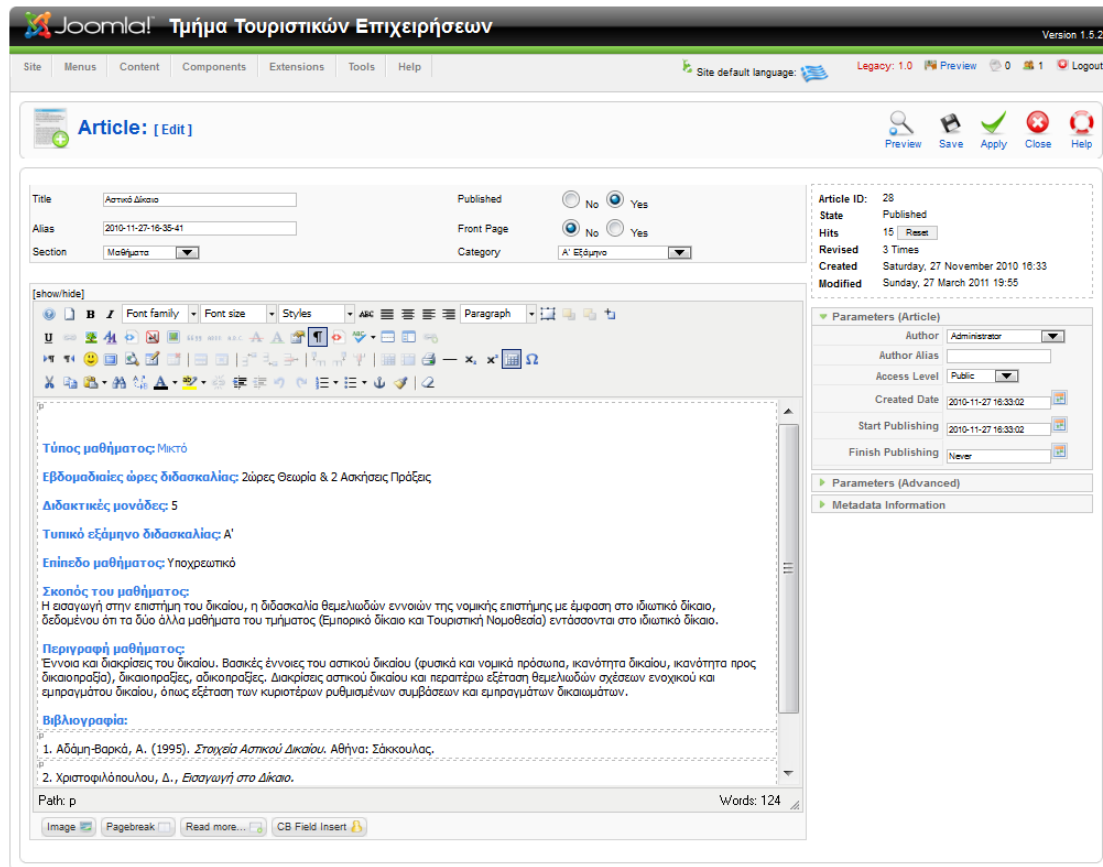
Joomla! Τμήμα Τουριστικών Επιχειρήσεων

Version 1.5.2

Site Menus Content Components Extensions Tools Help

Site default language:

Legacy: 1.0 Preview 0 1 Logout

Article: [ Edit ]

Preview Save Apply Close Help

Title Αστικό Δίκαιο

Alias 2010-11-27-16-35-41

Section Μαθήματα

Published No Yes

Front Page No Yes

Category Α' Εξάμηνο

| | |
|---|---|
| Article ID: | 28 |
| State | Published |
| Hits | 15 Reset |
| Revised | 3 Times |
| Created | Saturday, 27 November 2010 16:33 |
| Modified | Sunday, 27 March 2011 19:55 |

[show/hide]

Font family Font size Styles Paragraph

Τύπος μαθήματος: Μικτό

Εβδομαδιαίες ώρες διδασκαλίας: 2ώρες Θεωρία & 2 Ασκήσεις Πράξεις

Διδακτικές μονάδες: 5

Τυπικό εξάμηνο διδασκαλίας: Α'

Επίπεδο μαθήματος: Υποχρεωτικό

Σκοπός του μαθήματος:
Η εισαγωγή στην επιστήμη του δικαίου, η διδασκαλία θεμελιωδών εννοιών της νομικής επιστήμης με έμφαση στο ιδιωτικό δίκαιο, δεδομένου ότι τα δύο άλλα μαθήματα του τμήματος (Εμπορικό δίκαιο και Τουριστική Νομοθεσία) εντάσσονται στο ιδιωτικό δίκαιο.

Περιγραφή μαθήματος:
Έννοια και διακρίσεις του δικαίου. Βασικές έννοιες του αστικού δικαίου (φυσικά και νομικά πρόσωπα, ικανότητα δικαίου, ικανότητα προς δικαιοπραξία), δικαιοπραξίες, αδικοπραξίες. Διακρίσεις αστικού δικαίου και περαιτέρω εξέταση θεμελιωδών σχέσεων ενοχικού και εμπραγμάτου δικαίου, όπως εξέταση των κυριοτέρων ρυθμισμένων συμβάσεων και εμπραγμάτων δικαιωμάτων.

Βιβλιογραφία:

1. Αδάμη-Βαρκά, Α. (1995). Στοιχεία Αστικού Δικαίου. Αθήνα: Σάκκουλας.

2. Χριστοφιλόπουλου, Δ., Εισαγωγή στο Δίκαιο.

Path: p

Words: 124

Image Pagebreak Read more... CB Field Insert

Parameters (Article)

Author Administrator

Author Alias

Access Level Public

Created Date 2010-11-27 16:33:02

Start Publishing 2010-11-27 16:33:02

Finish Publishing Never

Parameters (Advanced)

Metadata Information